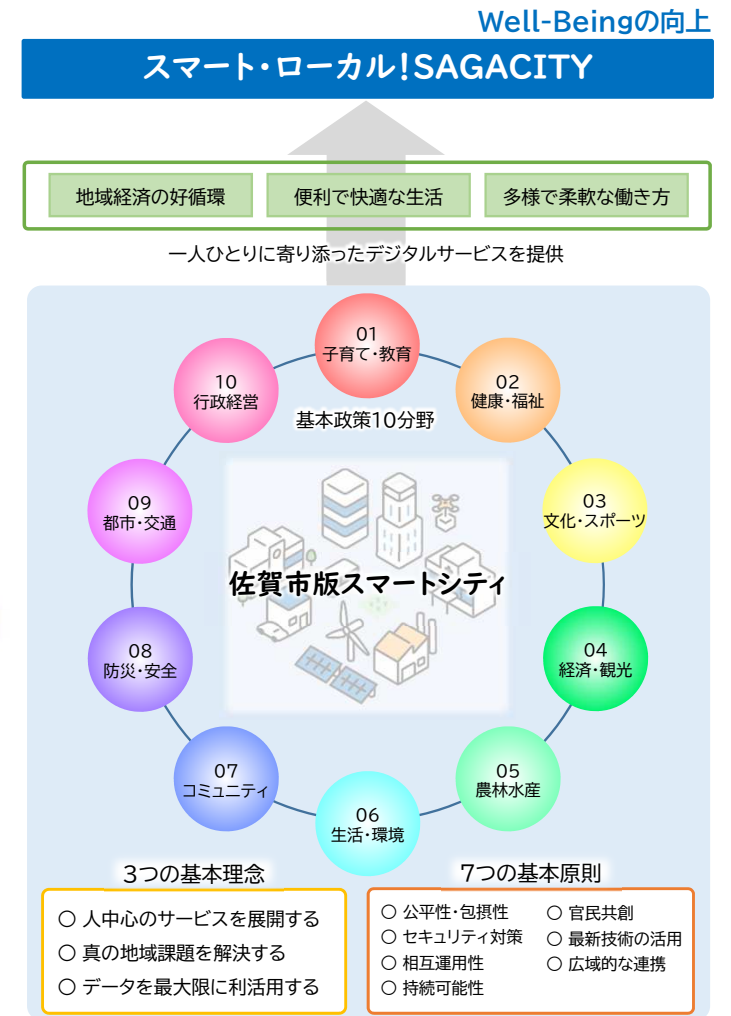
Well-Beingの向上

スマート・ローカル！SAGACITY

地域経済の好循環

便利で快適な生活

多様で柔軟な働き方

一人ひとりに寄り添ったデジタルサービスを提供

01
子育て・教育

02
健康・福祉

03
文化・スポーツ

04
経済・観光

05
農林水産

06
生活・環境

07
コミュニティ

08
防災・安全

09
都市・交通

10
行政経営

基本政策10分野

佐賀市版スマートシティ

3つの基本理念

○ 人中心のサービスを展開する
○ 真の地域課題を解決する
○ データを最大限に利活用する

7つの基本原則

○ 公平性・包摂性
○ セキュリティ対策
○ 相互運用性
○ 持続可能性
○ 官民共創
○ 最新技術の活用
○ 広域的な連携